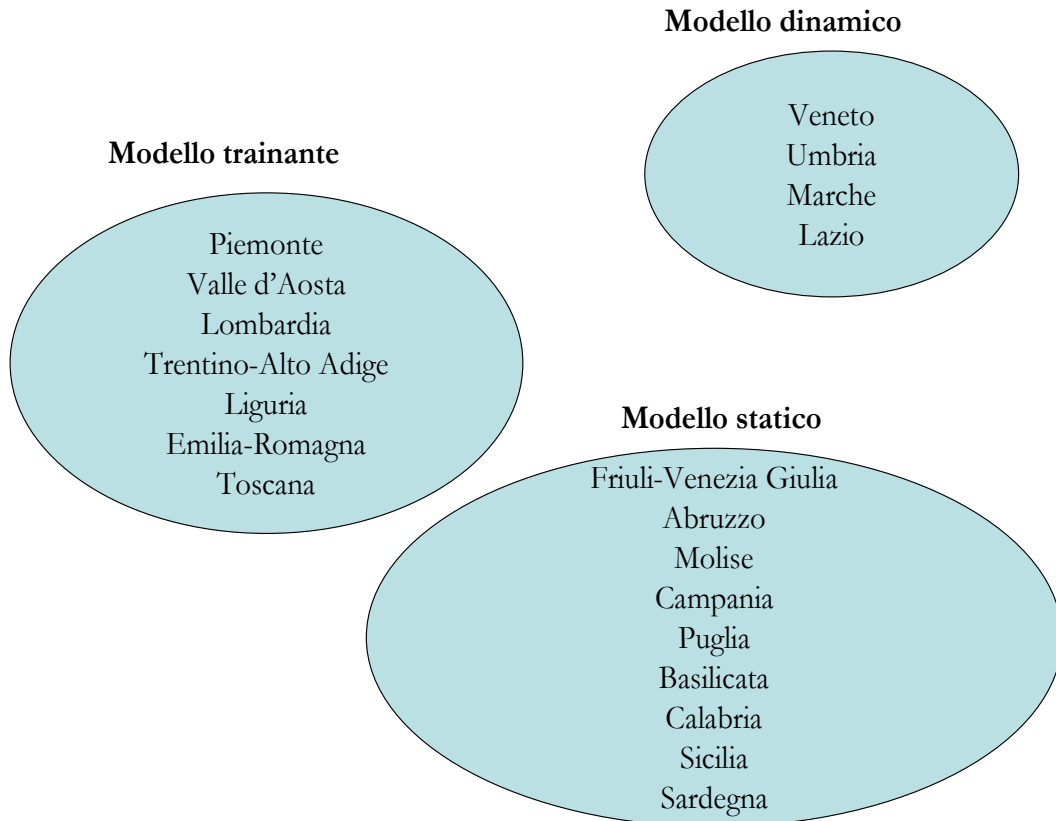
Modello dinamico

Veneto
Umbria
Marche
Lazio

Modello trainante

Piemonte
Valle d'Aosta
Lombardia
Trentino-Alto Adige
Liguria
Emilia-Romagna
Toscana

Modello statico

Friuli-Venezia Giulia
Abruzzo
Molise
Campania
Puglia
Basilicata
Calabria
Sicilia
Sardegna